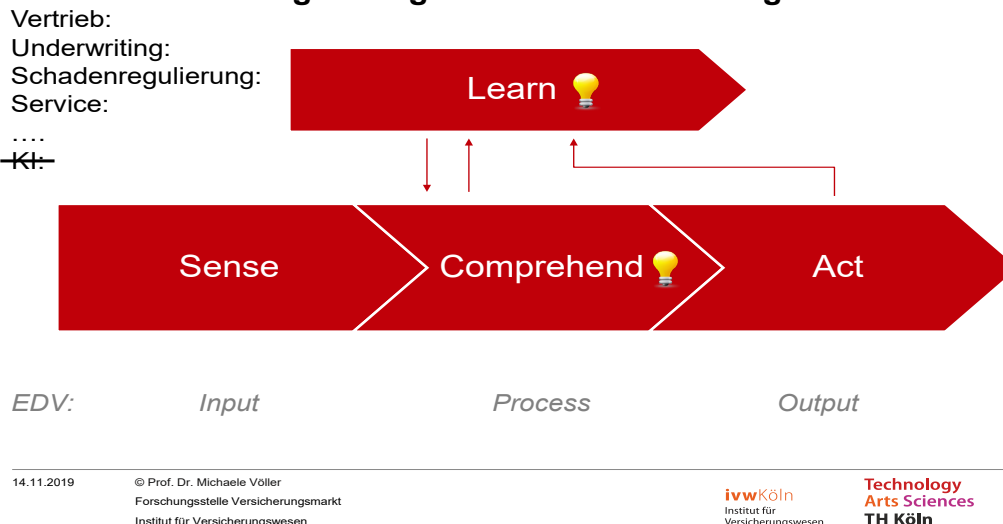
Vertrieb:
Underwriting:
Schadenregulierung:
Service:
….
~~KI:~~

Learn

Sense

Comprehend

Act

EDV: Input Process Output

14.11.2019 © Prof. Dr. Michaele Völler
Forschungsstelle Versicherungsmarkt
Institut für Versicherungswesen

ivwKöln
Institut für
Versicherungswesen

Technology
Arts Sciences
TH Köln